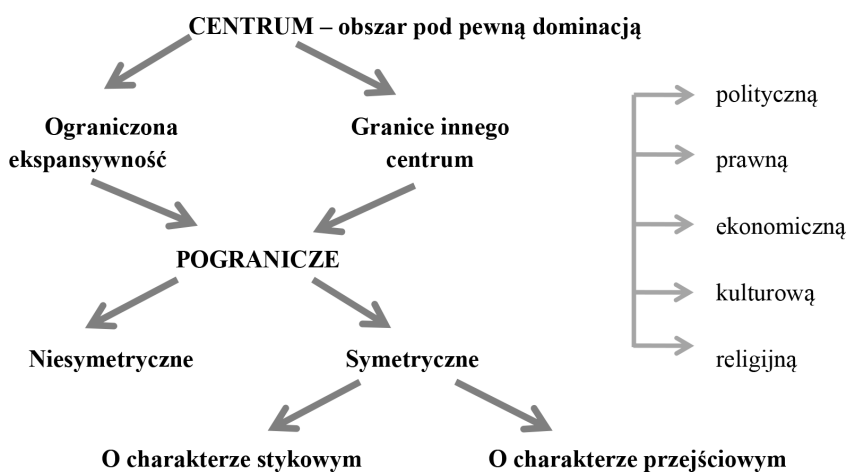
CENTRUM – obszar pod pewną dominacją

Ograniczona ekspansywność

Granice innego centrum

POGRANICZE

Niesymetryczne

Symetryczne

O charakterze stykowym

O charakterze przejściowym

polityczną

prawną

ekonomiczną

kulturową

religijną